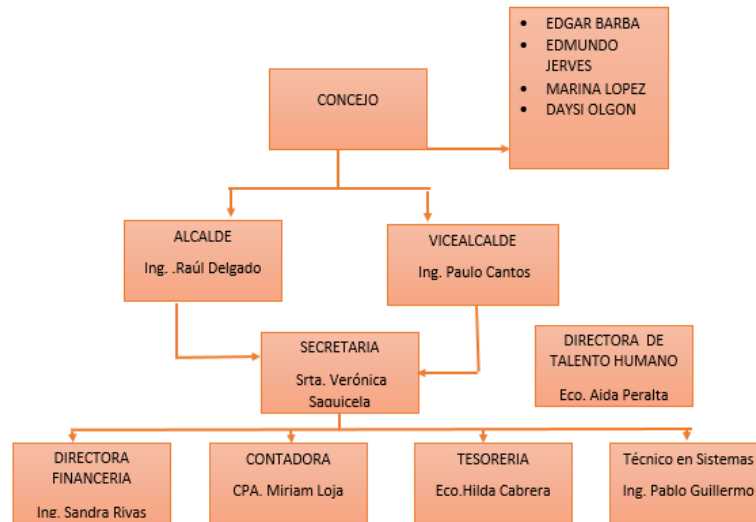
- EDGAR BARBA
- EDMUNDO JERVES
- MARINA LOPEZ
- DAYSI OLGON

CONCEJO

ALCALDE

Ing. .Raúl Delgado

VICEALCALDE

Ing. Paulo Cantos

SECRETARIA

Srta. Verónica Saquicela

DIRECTORA DE TALENTO HUMANO

Eco. Aida Peralta

DIRECTORA FINANCERIA

Ing. Sandra Rivas

CONTADORA

CPA. Miriam Loja

TESORERIA

Eco.Hilda Cabrera

Técnico en Sistemas

Ing. Pablo Guillermo